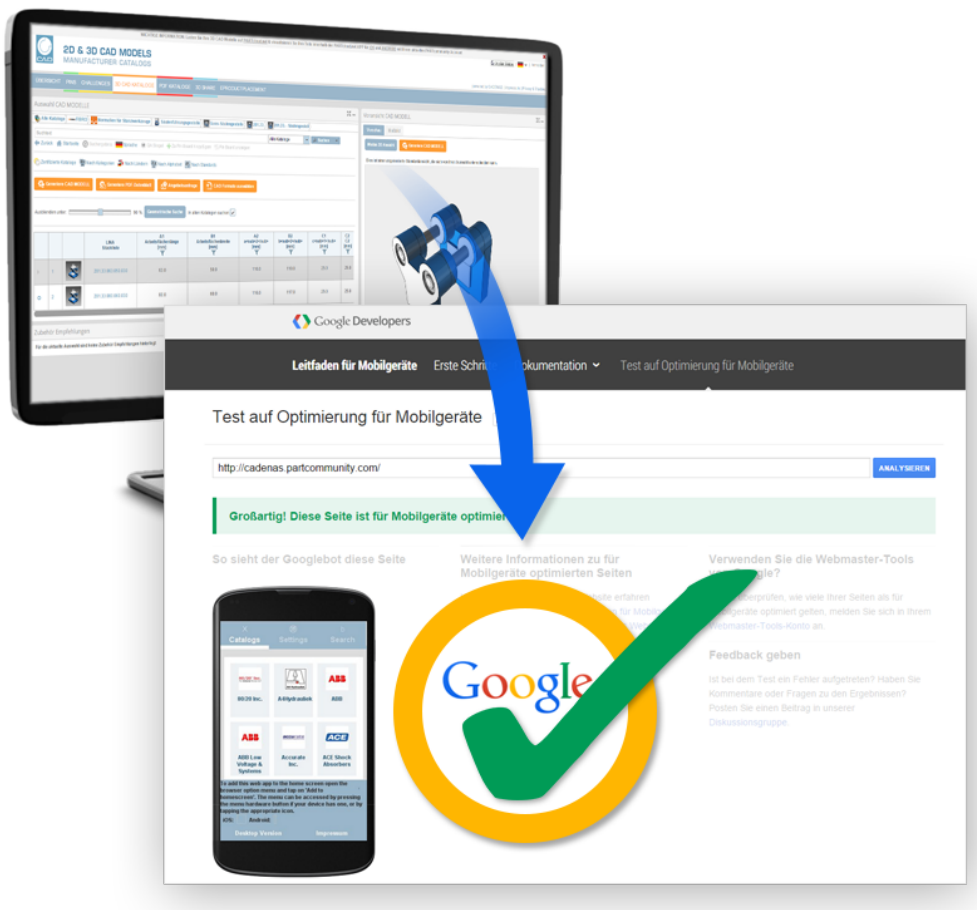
2D & 3D CAD MODELS
MANUFACTURER CATALOGS

Google Developers

Leitfaden für Mobilgeräte Erste Schri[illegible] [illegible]okumentation Test auf Optimierung für Mobilgeräte

Test auf Optimierung für Mobilgeräte

http://cadenas.partcommunity.com/

ANALYSIEREN

Großartig! Diese Seite ist für Mobilgeräte optimier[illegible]

So sieht der Googlebot diese Seite

Weitere Informationen zu für Mobilgeräte optimierten Seiten

Verwenden Sie die Webmaster-Tools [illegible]gle?

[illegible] Webmaster-Tools-Konto an.

Feedback geben

Ist bei dem Test ein Fehler aufgetreten? Haben Sie Kommentare oder Fragen zu den Ergebnissen? Posten Sie einen Beitrag in unserer Diskussionsgruppe.

Catalogs Settings Search

80/20 Inc. A-Hydraulik ABB

ABB Low Voltage & Systems Accurate Inc. ACE Shock Absorbers

To add this web app to the home screen open the browser option menu and tap on 'Add to homescreen'. The menu can be accessed by pressing the menu hardware button if your device has one, or by tapping the appropriate icon.

iOS: Android:

Desktop Version Impressum

Google